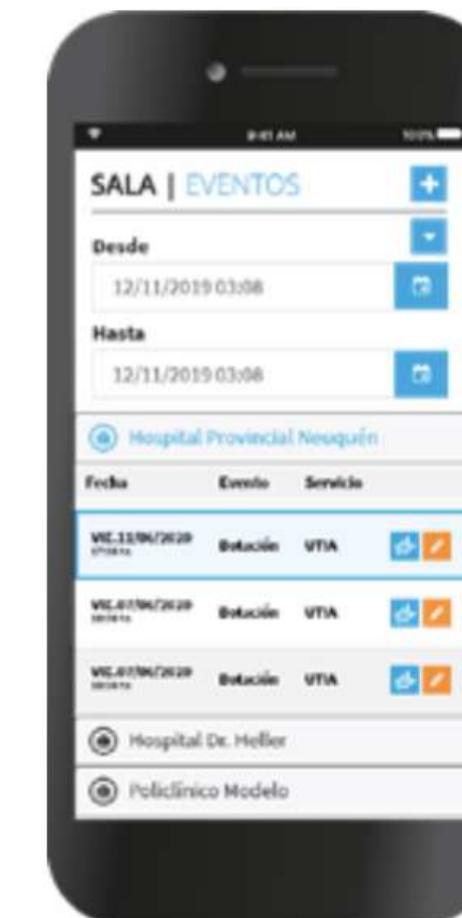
9:41 AM

100%

SALA | EVENTOS

Desde

12/11/2019 03:08

Hasta

12/11/2019 03:08

Hospital Provincial Neuquén

| Fecha | Evento | Servicio |
|---|---|---|
| VIE.12/06/2020 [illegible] | Dotación | UTIA |
| VIE.07/06/2020 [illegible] | Dotación | UTIA |
| VIE.07/06/2020 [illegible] | Dotación | UTIA |

Hospital Dr. Heller

Policlínico Modelo